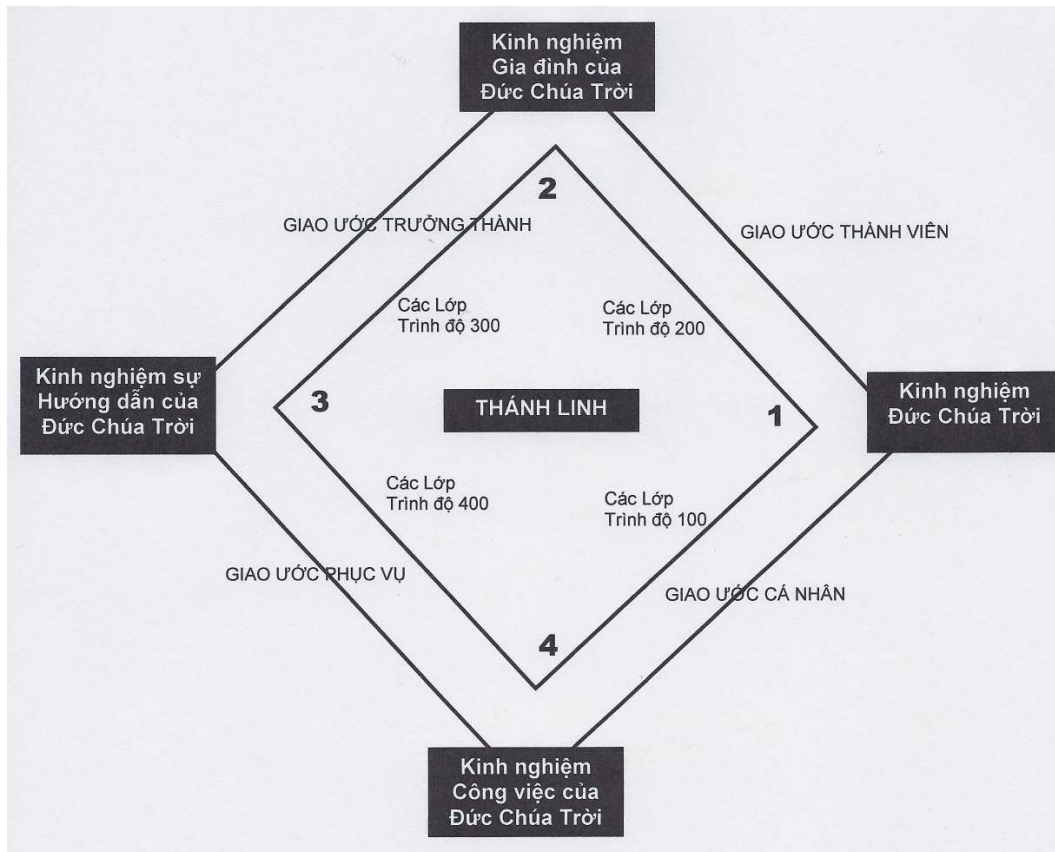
Kinh nghiệm Gia đình của Đức Chúa Trời

2

GIAO ƯỚC TRƯỞNG THÀNH

GIAO ƯỚC THÀNH VIÊN

Các Lớp Trình độ 300

Các Lớp Trình độ 200

Kinh nghiệm sự Hướng dẫn của Đức Chúa Trời

3

THÁNH LINH

1

Kinh nghiệm Đức Chúa Trời

Các Lớp Trình độ 400

Các Lớp Trình độ 100

GIAO ƯỚC PHỤC VỤ

GIAO ƯỚC CÁ NHÂN

4

Kinh nghiệm Công viêc của Đức Chúa Trời